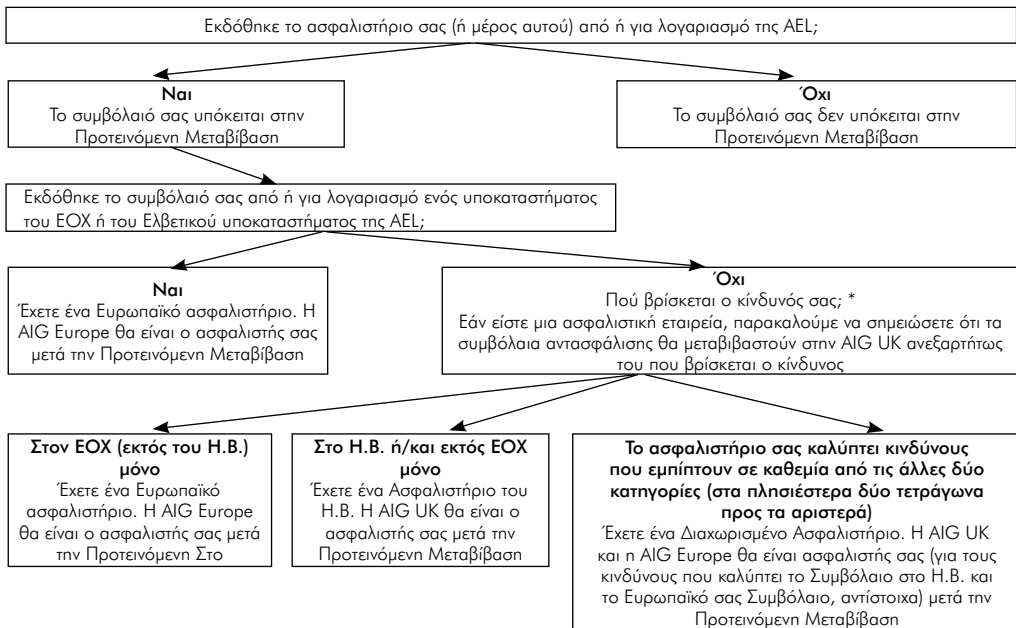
Εκδόθηκε το ασφαλιστήριο σας (ή μέρος αυτού) από ή για λογαριασμό της AEL;

**Ναι**
Το συμβόλαιό σας υπόκειται στην Προτεινόμενη Μεταβίβαση

**Όχι**
Το συμβόλαιό σας δεν υπόκειται στην Προτεινόμενη Μεταβίβαση

Εκδόθηκε το συμβόλαιό σας από ή για λογαριασμό ενός υποκαταστήματος του ΕΟΧ ή του Ελβετικού υποκαταστήματος της AEL;

**Ναι**
Έχετε ένα Ευρωπαϊκό ασφαλιστήριο. Η AIG Europe θα είναι ο ασφαλιστής σας μετά την Προτεινόμενη Μεταβίβαση

**Όχι**
Πού βρίσκεται ο κίνδυνός σας; *
Εάν είστε μια ασφαλιστική εταιρεία, παρακαλούμε να σημειώσετε ότι τα συμβόλαια αντασφάλισης θα μεταβιβαστούν στην AIG UK ανεξαρτήτως του που βρίσκεται ο κίνδυνος

**Στον ΕΟΧ (εκτός του Η.Β.) μόνο**
Έχετε ένα Ευρωπαϊκό ασφαλιστήριο. Η AIG Europe θα είναι ο ασφαλιστής σας μετά την Προτεινόμενη Στο

**Στο Η.Β. ή/και εκτός ΕΟΧ μόνο**
Έχετε ένα Ασφαλιστήριο του Η.Β. Η AIG UK θα είναι ο ασφαλιστής σας μετά την Προτεινόμενη Μεταβίβαση

**Το ασφαλιστήριο σας καλύπτει κινδύνους που εμπίπτουν σε καθεμία από τις άλλες δύο κατηγορίες (στα πλησιέστερα δύο τετράγωνα προς τα αριστερά)**
Έχετε ένα Διαχωρισμένο Ασφαλιστήριο. Η AIG UK και η AIG Europe θα είναι ασφαλιστής σας (για τους κινδύνους που καλύπτει το Συμβόλαιο στο Η.Β. και το Ευρωπαϊκό σας Συμβόλαιο, αντίστοιχα) μετά την Προτεινόμενη Μεταβίβαση